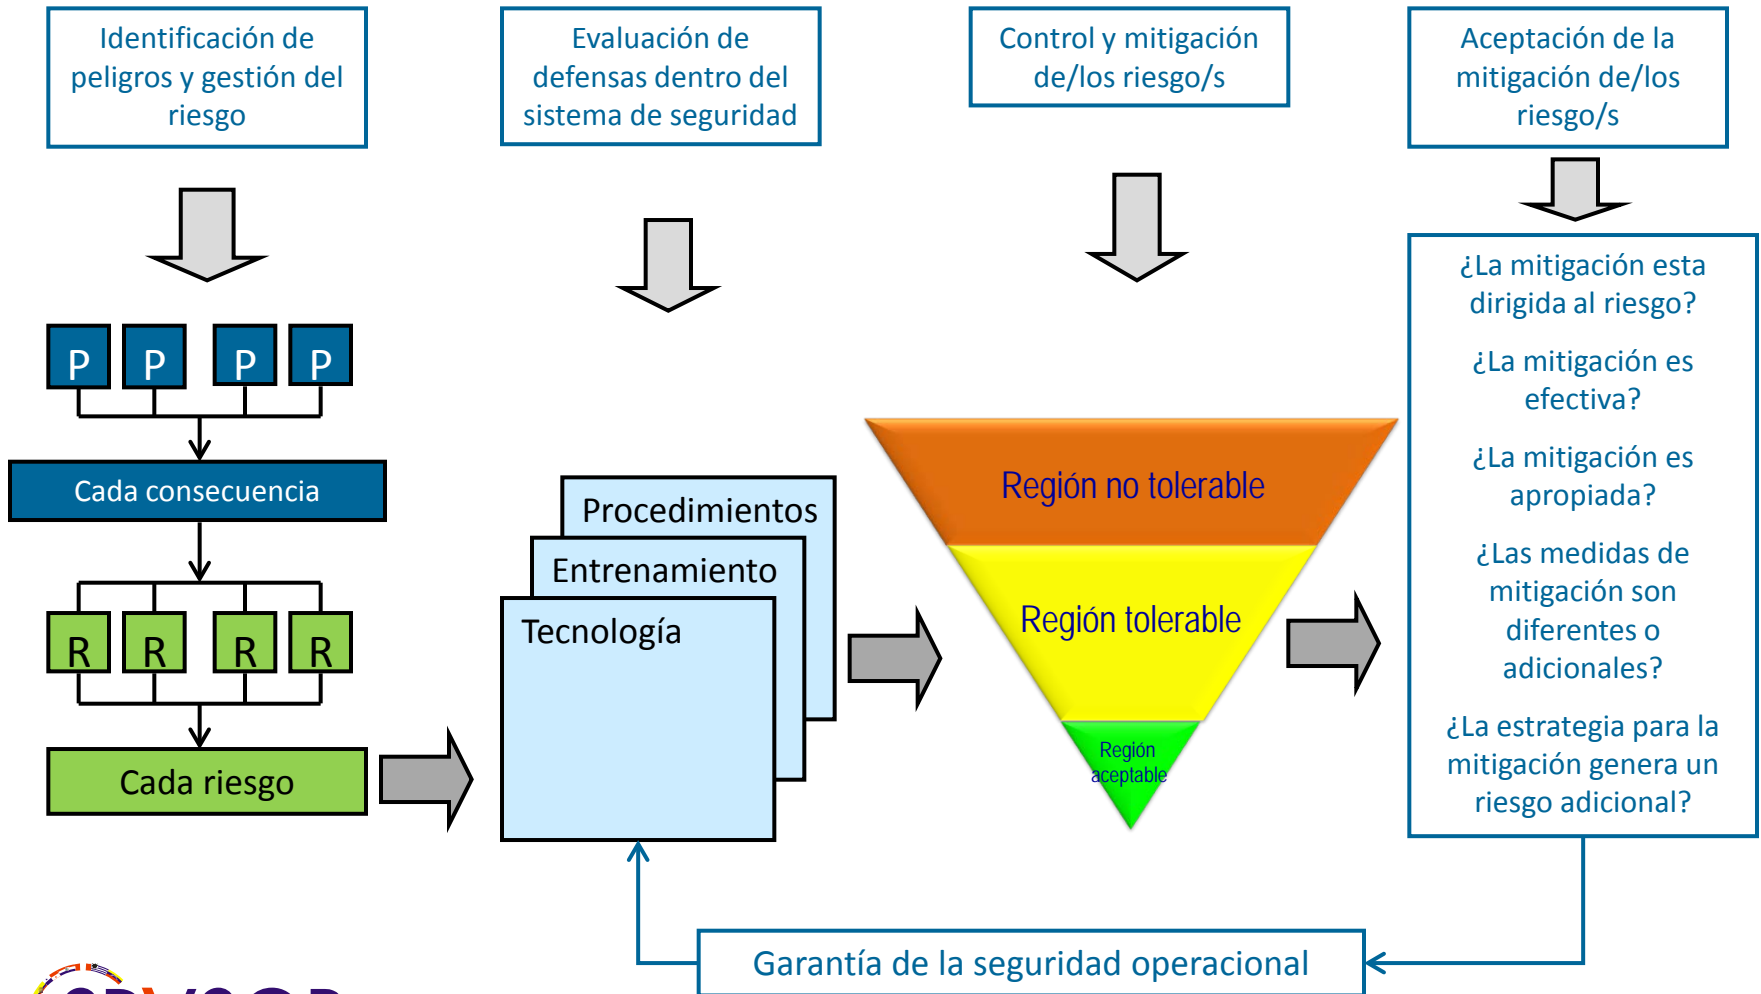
Identificación de peligros y gestión del riesgo

Evaluación de defensas dentro del sistema de seguridad

Control y mitigación de/los riesgo/s

Aceptación de la mitigación de/los riesgo/s

P P P P

Cada consecuencia

R R R R

Cada riesgo

Procedimientos

Entrenamiento

Tecnología

Región no tolerable

Región tolerable

Región aceptable

¿La mitigación esta dirigida al riesgo?

¿La mitigación es efectiva?

¿La mitigación es apropiada?

¿Las medidas de mitigación son diferentes o adicionales?

¿La estrategia para la mitigación genera un riesgo adicional?

Garantía de la seguridad operacional

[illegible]